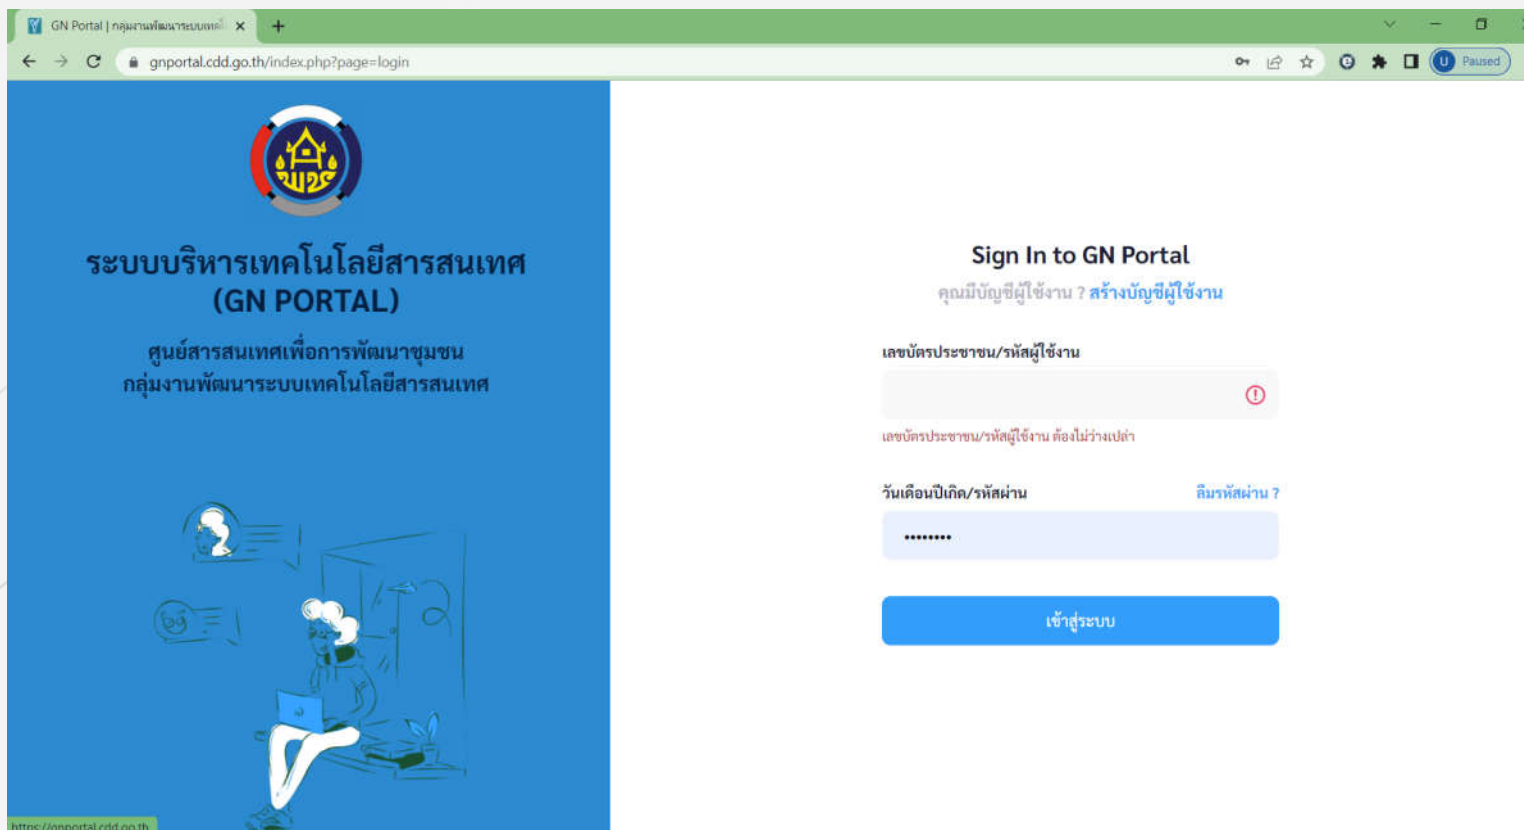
GN Portal | กลุ่มงานพัฒนาระบบเทคโ

gnportal.cdd.go.th/index.php?page=login

Paused

พช

ระบบบริหารเทคโนโลยีสารสนเทศ (GN PORTAL)

ศูนย์สารสนเทศเพื่อการพัฒนาชุมชน
กลุ่มงานพัฒนาระบบเทคโนโลยีสารสนเทศ

Sign In to GN Portal

คุณมีบัญชีผู้ใช้งาน ? สร้างบัญชีผู้ใช้งาน

เลขบัตรประชาชน/รหัสผู้ใช้งาน

เลขบัตรประชาชน/รหัสผู้ใช้งาน ต้องไม่ว่างเปล่า

วันเดือนปีเกิด/รหัสผ่าน

ลืมรหัสผ่าน ?

••••••••

เข้าสู่ระบบ

https://gnportal.cdd.go.th